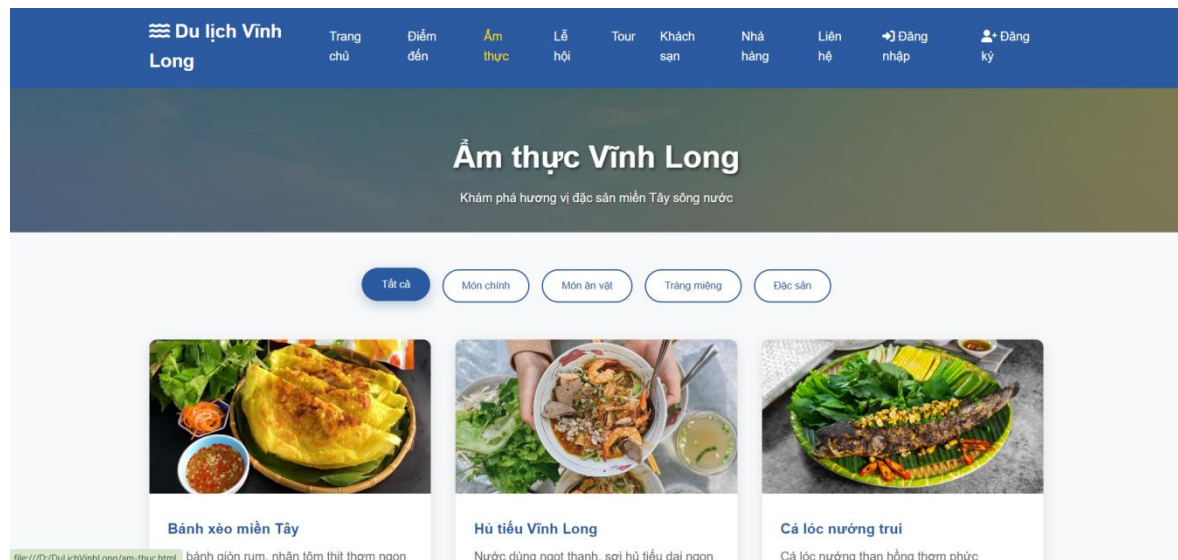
≋ Du lịch Vĩnh Long

Trang chủ
Điểm đến
Ẩm thực
Lễ hội
Tour
Khách sạn
Nhà hàng
Liên hệ
Đăng nhập
Đăng ký

Ẩm thực Vĩnh Long

Khám phá hương vị đặc sản miền Tây sông nước

Tất cả
Món chính
Món ăn vặt
Tráng miệng
Đặc sản

Bánh xèo miền Tây

file:///D:/DuLichVinhLong/am-thuc.html bánh giòn rụm, nhân tôm thịt thơm ngon

Hủ tiếu Vĩnh Long

Nước dùng ngọt thanh, sợi hủ tiếu dai ngon

Cá lóc nướng trui

Cá lóc nướng than hồng thơm phức